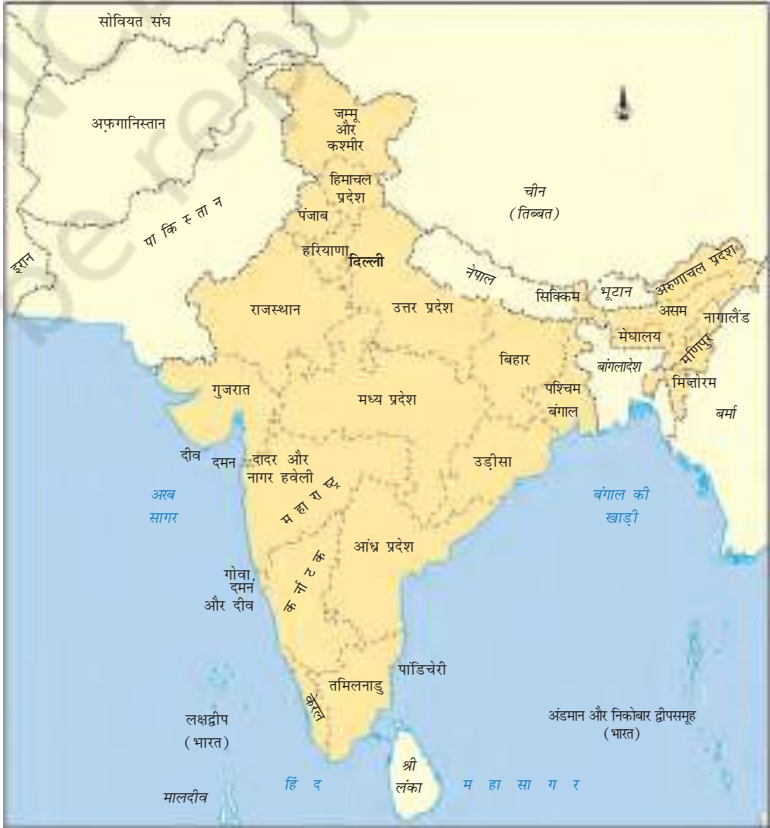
सोवियत संघ

अफ़गानिस्तान

जम्मू और कश्मीर

हिमाचल प्रदेश

पंजाब

पाकिस्तान

ईरान

हरियाणा

दिल्ली

चीन (तिब्बत)

नेपाल

सिक्किम

भूटान

अरुणाचल प्रदेश

असम

नागालैंड

मेघालय

मणिपुर

बांगलादेश

मिज़ोरम

बर्मा

राजस्थान

उत्तर प्रदेश

बिहार

पश्चिम बंगाल

गुजरात

मध्य प्रदेश

उड़ीसा

दीव

दमन

दादर और नागर हवेली

महाराष्ट्र

अरब सागर

बंगाल की खाड़ी

आंध्र प्रदेश

गोवा, दमन और दीव

कर्नाटक

तमिलनाडु

पांडिचेरी

केरल

लक्षद्वीप (भारत)

अंडमान और निकोबार द्वीपसमूह (भारत)

श्री लंका

मालदीव

हिंद महासागर